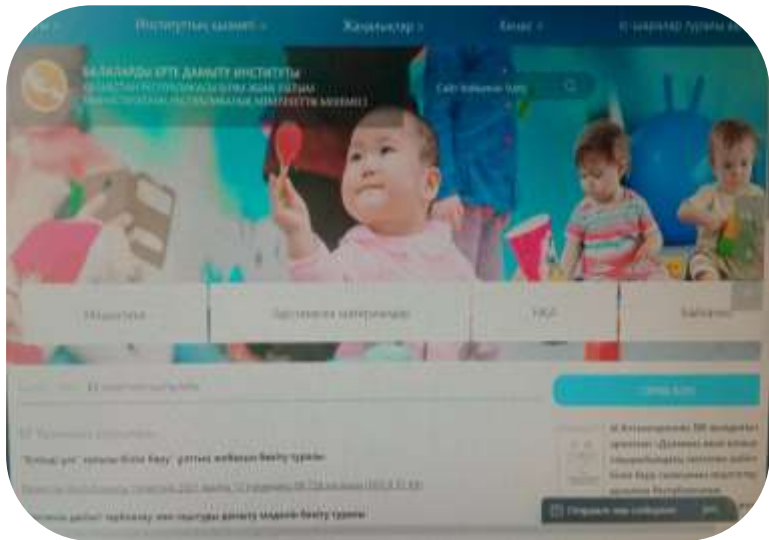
Институттың қызметі ˅ Жаңалықтар ˅ Бизнес ˅ Ақпараттар туралы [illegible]

БАЛАЛАРДЫ ЕРТЕ ДАМЫТУ ИНСТИТУТЫ
ҚАЗАҚСТАН РЕСПУБЛИКАСЫ БІЛІМ ЖӘНЕ ҒЫЛЫМ МИНИСТРЛІГІНІҢ РЕСПУБЛИКАЛЫҚ МЕМЛЕКЕТТІК МЕКЕМЕСІ

Сайт бойынша іздеу

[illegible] | Әдістемелік материалдар | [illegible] | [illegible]

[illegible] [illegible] Құжаттар жарияланды

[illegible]

"Бөбек үйі" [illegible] Kinder Reedy" ұлттық жобасын беку туралы

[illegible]

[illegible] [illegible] беку туралы

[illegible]

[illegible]

Онлайн хат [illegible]